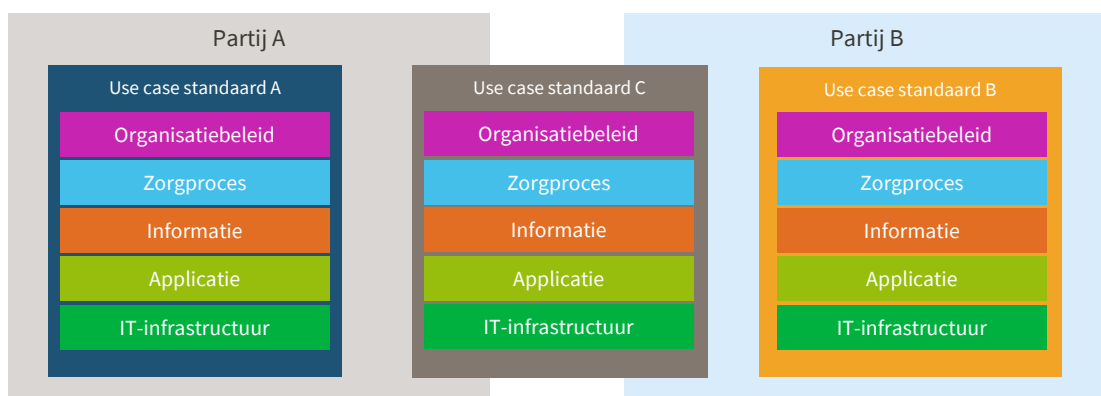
Partij A

Use case standaard A

Organisatiebeleid

Zorgproces

Informatie

Applicatie

IT-infrastructuur

Use case standaard C

Organisatiebeleid

Zorgproces

Informatie

Applicatie

IT-infrastructuur

Partij B

Use case standaard B

Organisatiebeleid

Zorgproces

Informatie

Applicatie

IT-infrastructuur